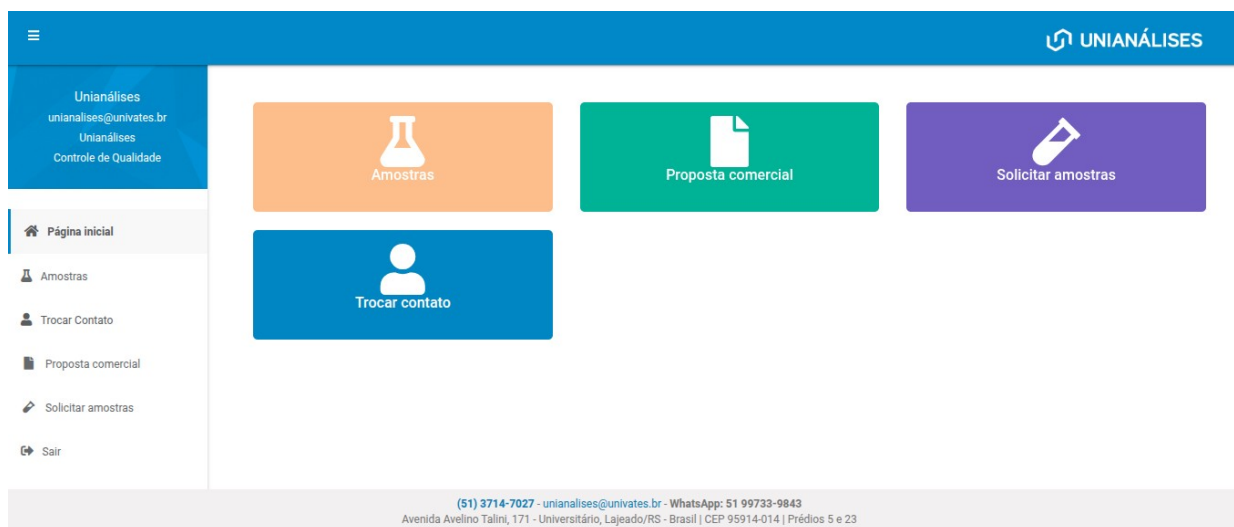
≡

UNIANÁLISES

Unianálises
unianalises@univates.br
Unianálises
Controle de Qualidade

Página inicial

Amostras

Trocar Contato

Proposta comercial

Solicitar amostras

Sair

Amostras

Proposta comercial

Solicitar amostras

Trocar contato

(51) 3714-7027 - unianalises@univates.br - WhatsApp: 51 99733-9843
Avenida Avelino Talini, 171 - Universitário, Lajeado/RS - Brasil | CEP 95914-014 | Prédios 5 e 23